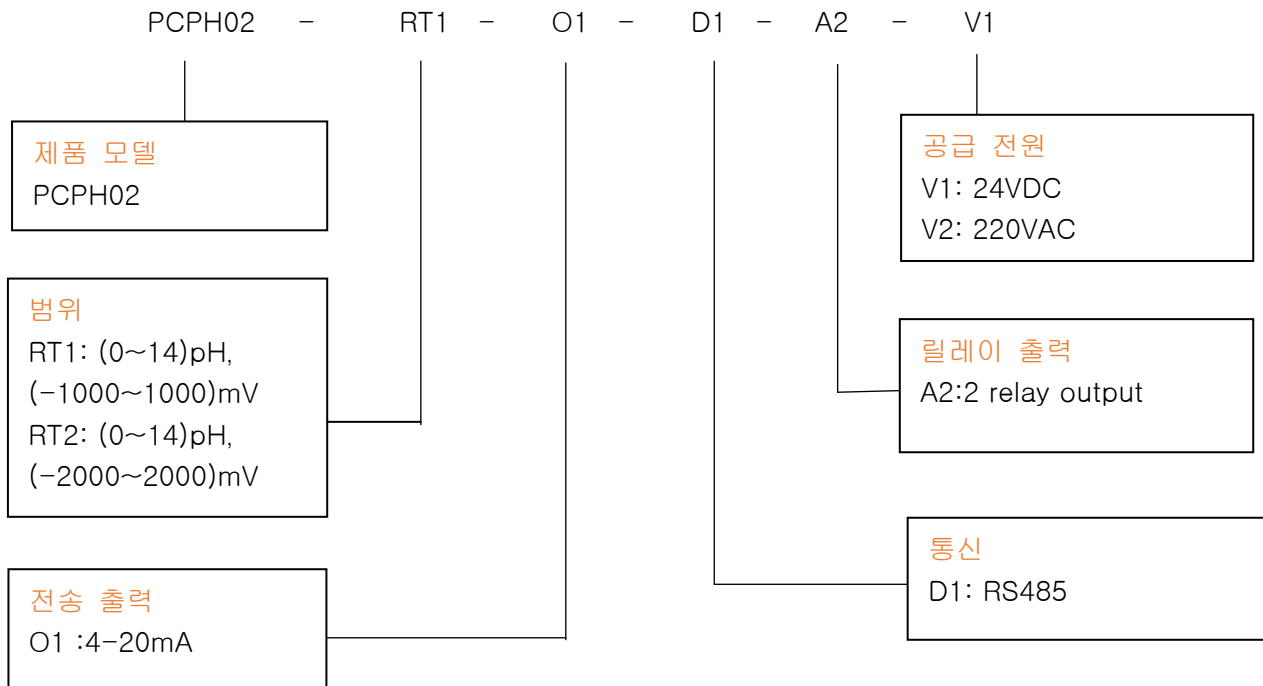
PCPH02 - RT1 - O1 - D1 - A2 - V1

제품 모델
PCPH02

범위
RT1: (0~14)pH, (-1000~1000)mV
RT2: (0~14)pH, (-2000~2000)mV

전송 출력
O1 :4-20mA

공급 전원
V1: 24VDC
V2: 220VAC

릴레이 출력
A2:2 relay output

통신
D1: RS485